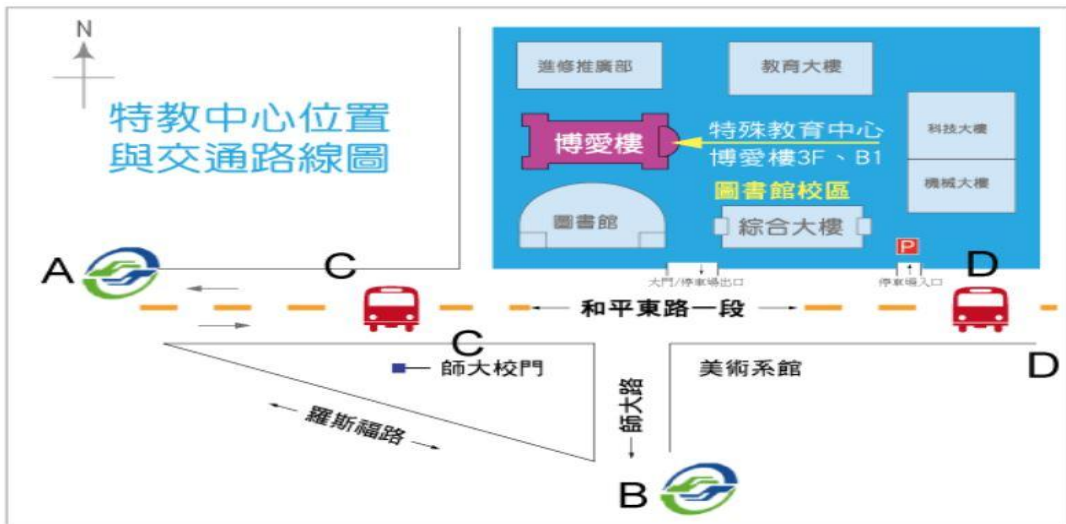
N

特教中心位置
與交通路線圖

進修推廣部

教育大樓

博愛樓

特殊教育中心
博愛樓3F、B1

科技大樓

圖書館校區

機械大樓

圖書館

綜合大樓

P

大門/停車場出口

停車場入口

A

C

D

和平東路一段

C

師大校門

美術系館

D

羅斯福路

師大路

B